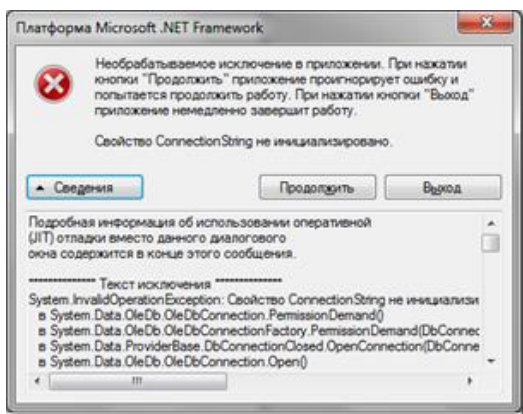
Платформа Microsoft .NET Framework

Необрабатываемое исключение в приложении. При нажатии кнопки "Продолжить" приложение проигнорирует ошибку и попытается продолжить работу. При нажатии кнопки "Выход" приложение немедленно завершит работу.

Свойство ConnectionString не инициализировано.

Сведения

Продолжить

Выход

Подробная информация об использовании оперативной (JIT) отладки вместо данного диалогового окна содержится в конце этого сообщения.

************** Текст исключения **************
System.InvalidOperationException: Свойство ConnectionString не инициализи
в System.Data.OleDb.OleDbConnection.PermissionDemand()
в System.Data.OleDb.OleDbConnectionFactory.PermissionDemand(DbConnec
в System.Data.ProviderBase.DbConnectionClosed.OpenConnection(DbConne
в System.Data.OleDb.OleDbConnection.Open()